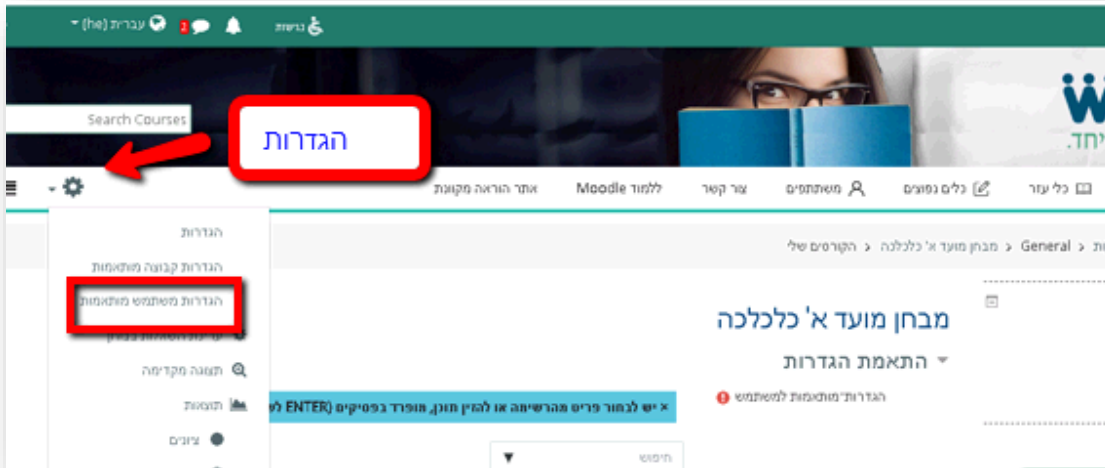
עברית (he) 2 נגישות

Search Courses

הגדרות

יחד.

כלי עזר כלים נפוצים משתתפים צור קשר ללמוד Moodle אתר הוראה מקוונת

הגדרות
הגדרות קבוצה מותאמות
הגדרות משתמש מותאמות
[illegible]
תצוגה מקדימה
תוצאות
ציונים

General > מבחן מועד א' כלכלה > הקורסים שלי

מבחן מועד א' כלכלה

התאמת הגדרות

הגדרות מותאמות למשתמש

× יש לבחור פריט מהרשימה או להזין תוכן, מופרד בפסיקים (ENTER ל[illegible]

חיפוש